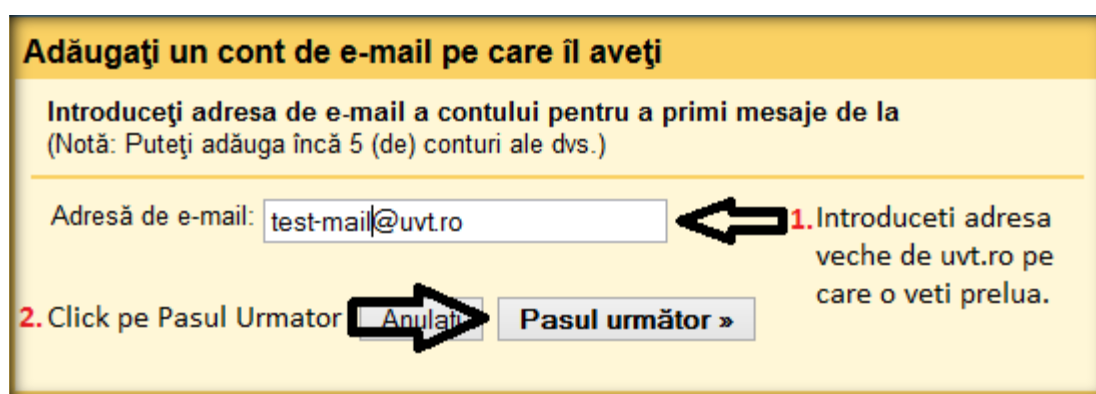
Adăugaţi un cont de e-mail pe care îl aveţi

Introduceţi adresa de e-mail a contului pentru a primi mesaje de la
(Notă: Puteţi adăuga încă 5 (de) conturi ale dvs.)

Adresă de e-mail: test-mail@uvt.ro

1. Introduceti adresa veche de uvt.ro pe care o veti prelua.

2. Click pe Pasul Urmator

Anulaţi

Pasul următor »